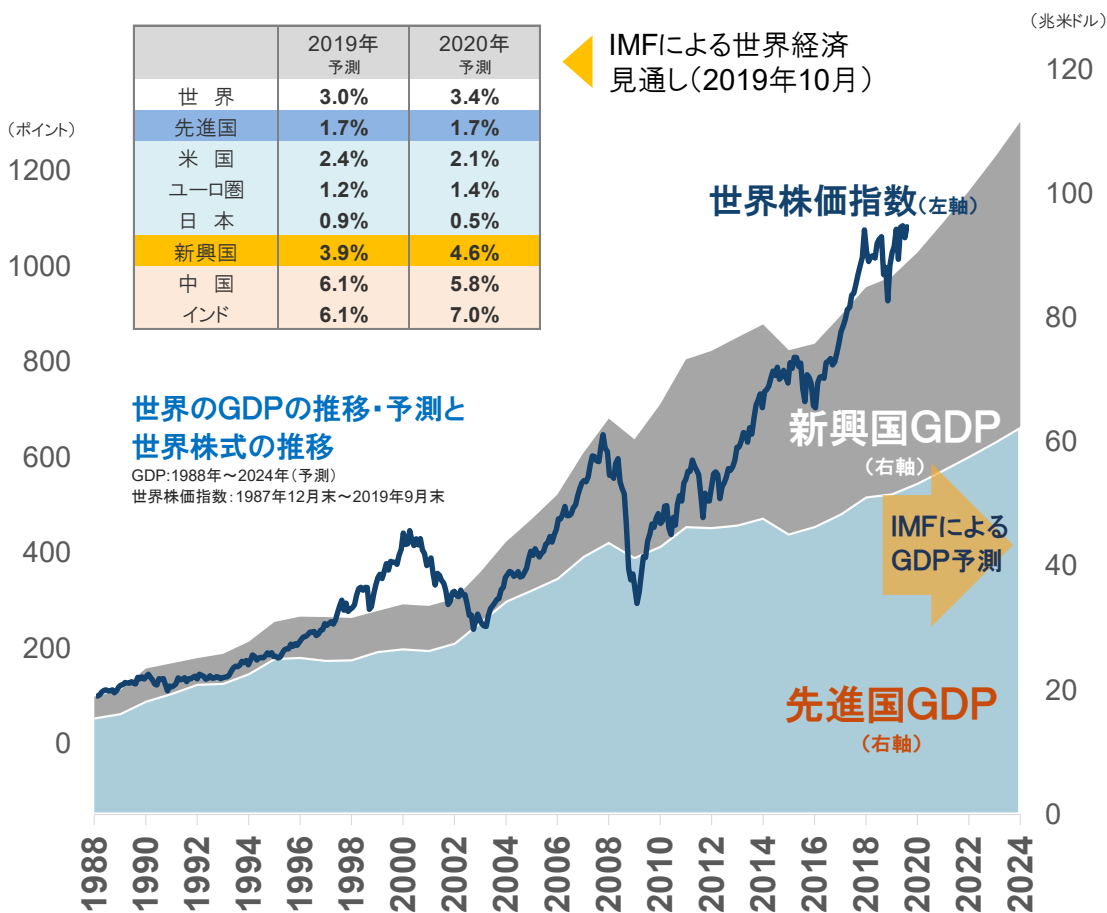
| | 2019年 予測 | 2020年 予測 |
|---|---|---|
| 世　界 | 3.0% | 3.4% |
| 先進国 | 1.7% | 1.7% |
| 米　国 | 2.4% | 2.1% |
| ユーロ圏 | 1.2% | 1.4% |
| 日　本 | 0.9% | 0.5% |
| 新興国 | 3.9% | 4.6% |
| 中　国 | 6.1% | 5.8% |
| インド | 6.1% | 7.0% |

IMFによる世界経済見通し（2019年10月）

（兆米ドル）

（ポイント）

世界株価指数（左軸）

世界のGDPの推移・予測と世界株式の推移
GDP:1988年～2024年（予測）
世界株価指数：1987年12月末～2019年9月末

新興国GDP（右軸）

IMFによるGDP予測

先進国GDP（右軸）

1200
1000
800
600
400
200
0

120
100
80
60
40
20
0

1988 1990 1992 1994 1996 1998 2000 2002 2004 2006 2008 2010 2012 2014 2016 2018 2020 2022 2024